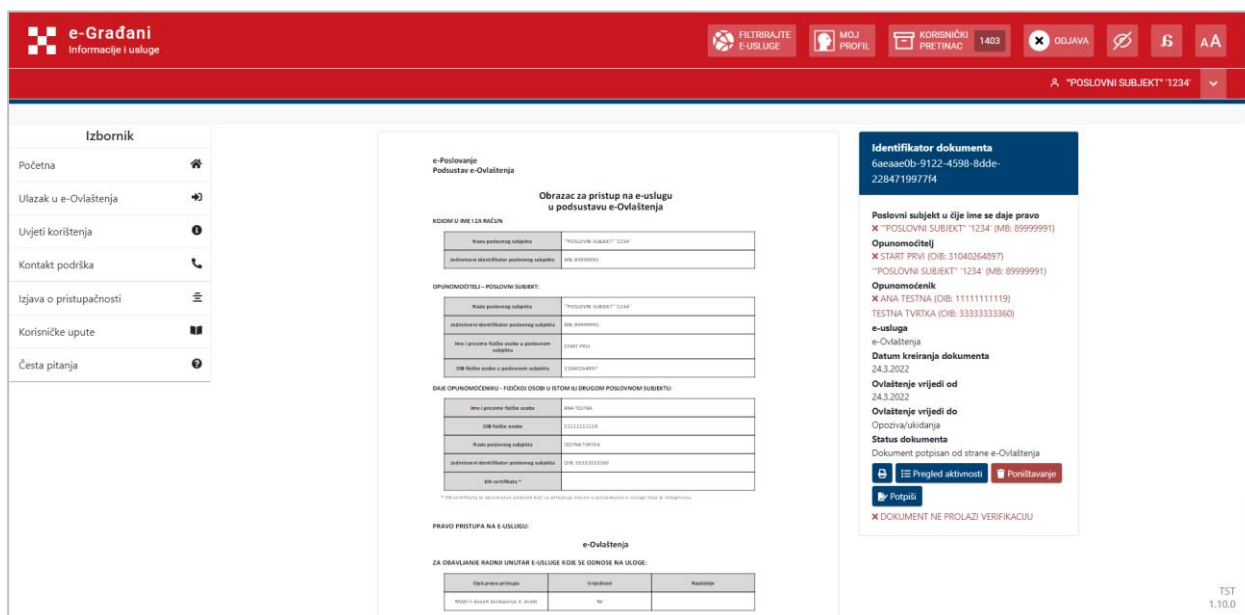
e-Građani
Informacije i usluge

FILTRIRAJTE E-USLUGE
MOJ PROFIL
KORISNIČKI PRETINAC 1403
ODJAVA
AA

"POSLOVNI SUBJEKT" '1234'

Izbornik
Početna
Ulazak u e-Ovlaštenja
Uvjeti korištenja
Kontakt podrška
Izjava o pristupačnosti
Korisničke upute
Česta pitanja

e-Poslovanje
Podsustav e-Ovlaštenja

Obrazac za pristup na e-uslugu
u podsustavu e-Ovlaštenja

KOJOM U IME I ZA RAČUN

| Naziv poslovnog subjekta | "POSLOVNI SUBJEKT" '1234' |
|---|---|
| Jedinstveni identifikator poslovnog subjekta | MB: 89999991 |

OPUNOMOĆITELJ – POSLOVNI SUBJEKT:

| Naziv poslovnog subjekta | "POSLOVNI SUBJEKT" '1234' |
|---|---|
| Jedinstveni identifikator poslovnog subjekta | MB: 89999991 |
| Ime i prezime fizičke osobe u poslovnom subjektu | START PRVI |
| OIB fizičke osobe u poslovnom subjektu | 31040264897 |

DAJE OPUNOMOĆENIKU – FIZIČKOJ OSOBI U ISTOM ILI DRUGOM POSLOVNOM SUBJEKTU:

| Ime i prezime fizičke osobe | ANA TESTNA |
|---|---|
| OIB fizičke osobe | 11111111119 |
| Naziv poslovnog subjekta | TESTNA TVRTKA |
| Jedinstveni identifikator poslovnog subjekta | OIB: 33333333360 |
| DN certifikata * | |

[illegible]

PRAVO PRISTUPA NA E-USLUGU:

e-Ovlaštenja

ZA OBAVLJANJE RADNJI UNUTAR E-USLUGE KOJE SE ODNOSE NA ULOGE:

| Opis prava pristupa | Vrijednost | Napomena |
|---|---|---|
| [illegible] | Ne | |

Identifikator dokumenta
6aeaae0b-9122-4598-8dde-2284719977f4

Poslovni subjekt u čije ime se daje pravo
"POSLOVNI SUBJEKT" '1234' (MB: 89999991)
Opunomoćitelj
START PRVI (OIB: 31040264897)
"POSLOVNI SUBJEKT" '1234' (MB: 89999991)
Opunomoćenik
ANA TESTNA (OIB: 11111111119)
TESTNA TVRTKA (OIB: 33333333360)
e-usluga
e-Ovlaštenja
Datum kreiranja dokumenta
24.3.2022
Ovlaštenje vrijedi od
24.3.2022
Ovlaštenje vrijedi do
Opoziva/ukidanja
Status dokumenta
Dokument potpisan od strane e-Ovlaštenja
Pregled aktivnosti
Poništavanje
Potpiši
DOKUMENT NE PROLAZI VERIFIKACIJU

TST
1.10.0